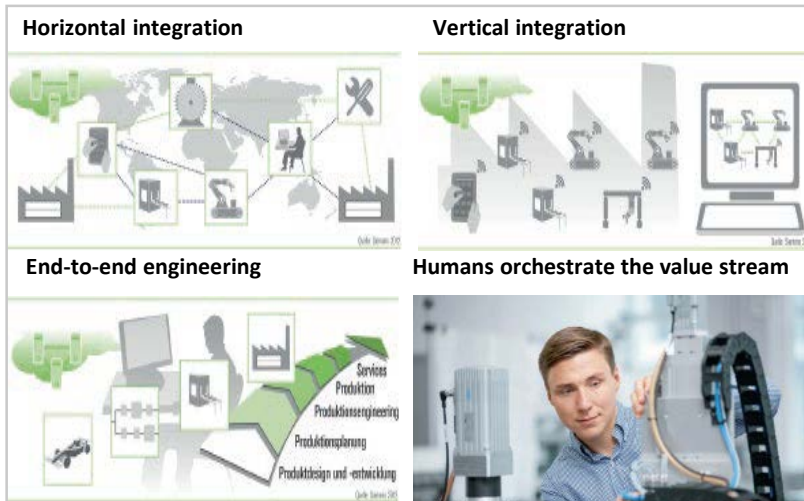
Horizontal integration

Quelle: Siemens 2013

Vertical integration

Quelle: Siemens 2

End-to-end engineering

Services
Produktion
Produktionsengineering
Produktionsplanung
Produktdesign und -entwicklung

Quelle: Siemens 2013

Humans orchestrate the value stream